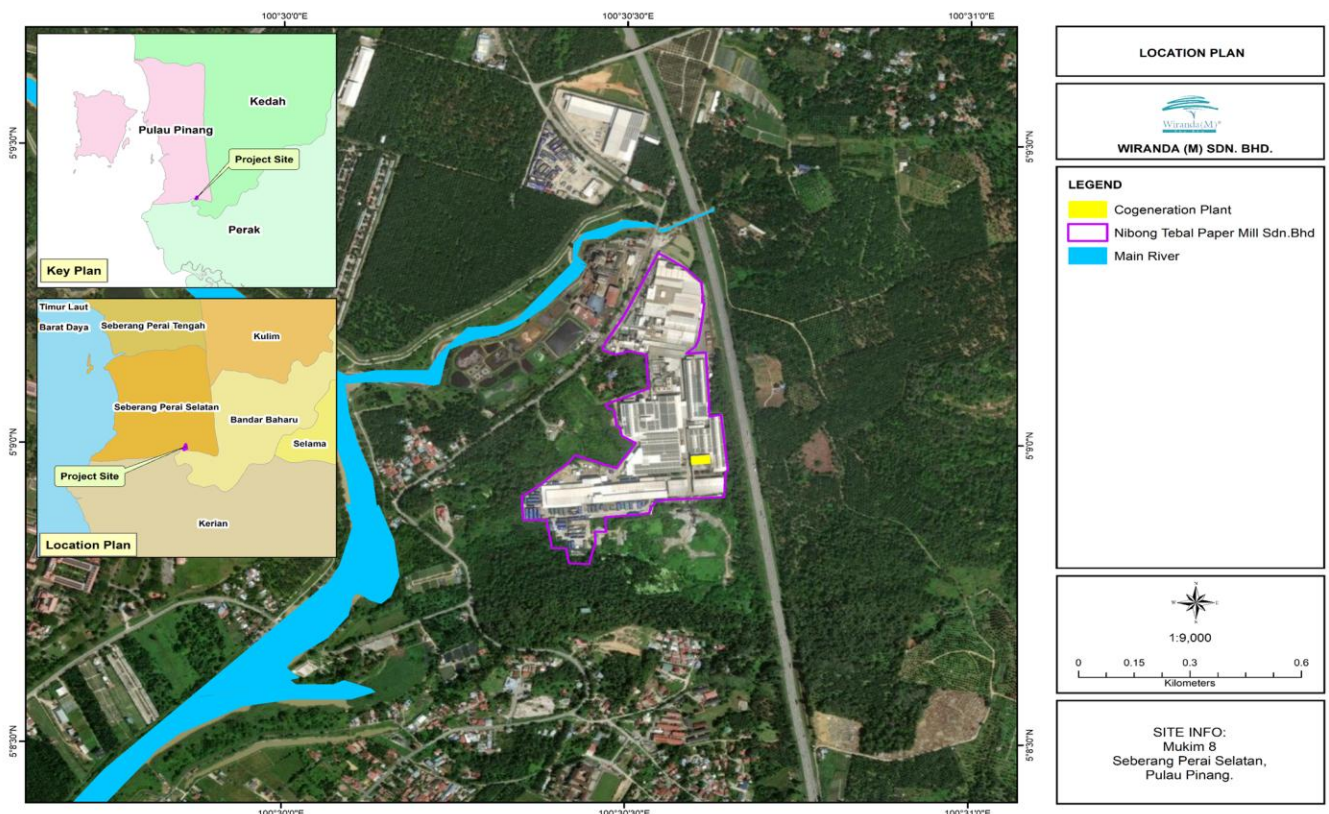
100°30'0"E
100°30'30"E
100°31'0"E

5°9'30"N
5°9'0"N
5°8'30"N

5°9'30"N
5°9'0"N
5°8'30"N

Kedah
Pulau Pinang
Project Site
Perak
Key Plan

Timur Laut
Barat Daya
Seberang Perai Tengah
Kulim
Seberang Perai Selatan
Bandar Baharu
Selama
Project Site
Kerian
Location Plan

100°30'0"E
100°30'30"E
100°31'0"E

LOCATION PLAN

Wiranda(M)
WIRANDA (M) SDN. BHD.

LEGEND
Cogeneration Plant
Nibong Tebal Paper Mill Sdn.Bhd
Main River

N
1:9,000
0 0.15 0.3 0.6
Kilometers

SITE INFO:
Mukim 8
Seberang Perai Selatan,
Pulau Pinang.